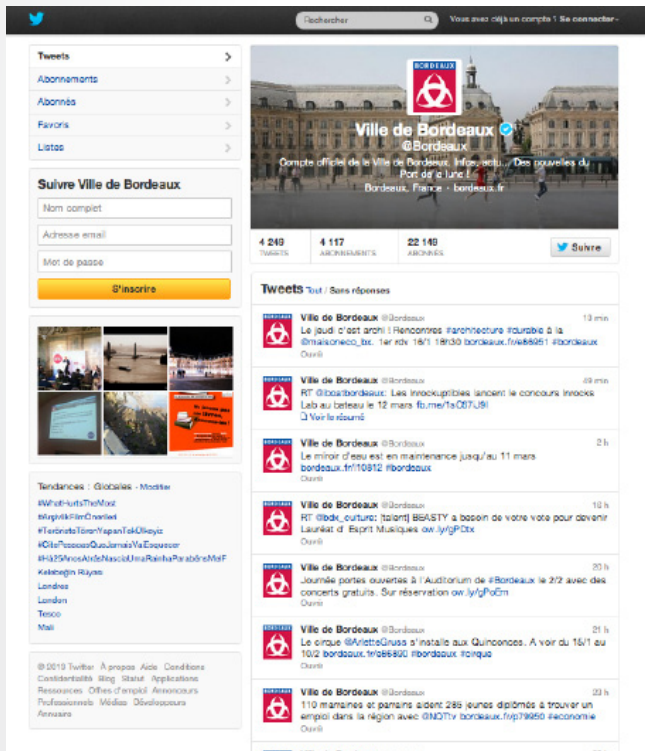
Rechercher

Vous avez déjà un compte ? Se connecter

Tweets
Abonnements
Abonnés
Favoris
Listes

Suivre Ville de Bordeaux

Nom complet
Adresse email
Mot de passe
S'inscrire

Tendances : Globales · Modifier

#WhatHurtsTheMost
#ArgentinaFilmOrnamented
#TenbirtaTörerYapanTokUlkeyiz
#CitaPessoasQueJamaisVaiEsquecer
#Há25AnosAtrásNasciaUmaRainhaParabénsMelF
Kelebeğin Rüyası
Londres
London
Tesco
Mali

© 2013 Twitter À propos Aide Conditions Confidentialité Blog Statut Applications Ressources Offres d'emploi Annonceurs Professionnels Médias Développeurs Annuaire

BORDEAUX

Ville de Bordeaux
@Bordeaux
Compte officiel de la Ville de Bordeaux. Infos, actu... Des nouvelles du Port de la lune !
Bordeaux, France · bordeaux.fr

4 249 TWEETS
4 117 ABONNEMENTS
22 149 ABONNÉS

Suivre

Tweets Tout / Sans réponses

Ville de Bordeaux @Bordeaux 13 min
Le jeudi c'est archi ! Rencontres #architecture #durable à la @maisoneco_bx. 1er rdv 16/1 18h30 bordeaux.fr/e66851 #bordeaux
Ouvrir

Ville de Bordeaux @Bordeaux 49 min
RT @boatbordeaux: Les inrockuptibles lancent le concours Inrocks Lab au bateau le 12 mars fb.me/1sC07J9l
Voir le résumé

Ville de Bordeaux @Bordeaux 2 h
Le miroir d'eau est en maintenance jusqu'au 11 mars bordeaux.fr/i10812 #bordeaux
Ouvrir

Ville de Bordeaux @Bordeaux 18 h
RT @bdx_culture: [talent] BEASTY a besoin de votre vote pour devenir Lauréat d' Esprit Musiques ow.ly/gPCtx
Ouvrir

Ville de Bordeaux @Bordeaux 20 h
Journée portes ouvertes à l'Auditorium de #Bordeaux le 2/2 avec des concerts gratuits. Sur réservation ow.ly/gPoEm
Ouvrir

Ville de Bordeaux @Bordeaux 21 h
Le cirque @ArletteGruss s'installe aux Quinconces. A voir du 15/1 au 10/2 bordeaux.fr/e66890 #bordeaux #cirque
Ouvrir

Ville de Bordeaux @Bordeaux 23 h
110 marraines et parrains aident 285 jeunes diplômés à trouver un emploi dans la région avec @NQTfr bordeaux.fr/p79950 #economie
Ouvrir